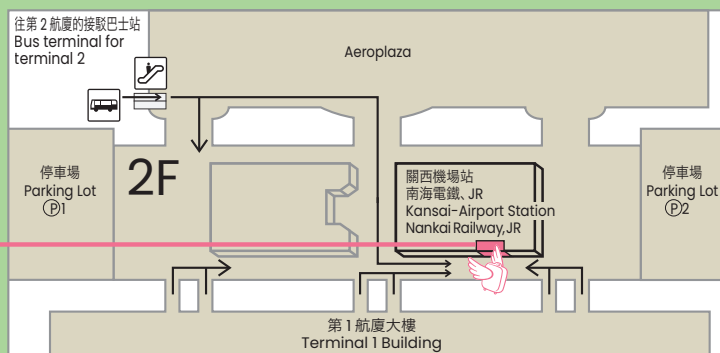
往第 2 航廈的接駁巴士站
Bus terminal for terminal 2

Aeroplaza

2F

停車場
Parking Lot
Ⓟ1

關西機場站
南海電鐵、JR
Kansai-Airport Station
Nankai Railway, JR

停車場
Parking Lot
Ⓟ2

第 1 航廈大樓
Terminal 1 Building